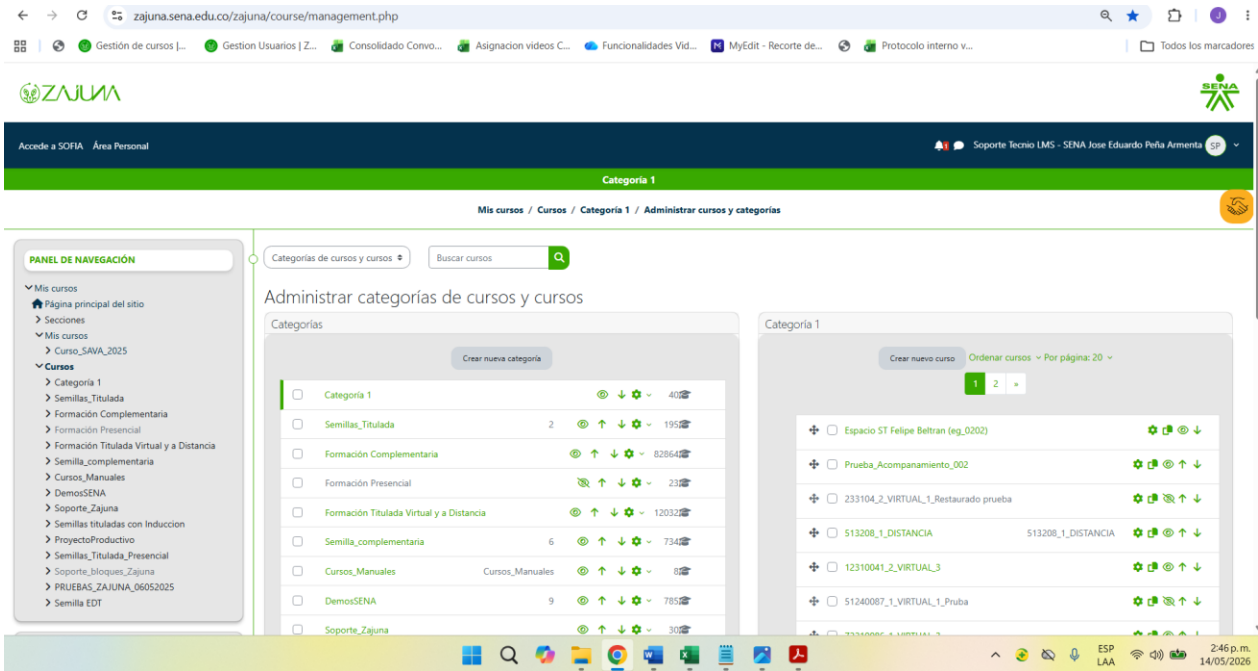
zajuna.sena.edu.co/zajuna/course/management.php

Gestión de cursos |... Gestion Usuarios | Z... Consolidado Convo... Asignacion videos C... Funcionalidades Vid... MyEdit - Recorte de... Protocolo interno v... Todos los marcadores

ZAJUNA

SENA

Accede a SOFIA Área Personal

Soporte Tecnio LMS - SENA Jose Eduardo Peña Armenta SP

Categoría 1

Mis cursos / Cursos / Categoría 1 / Administrar cursos y categorías

PANEL DE NAVEGACIÓN

Mis cursos
Página principal del sitio
Secciones
Mis cursos
Curso_SAVA_2025
Cursos
Categoría 1
Semillas_Titulada
Formación Complementaria
Formación Presencial
Formación Titulada Virtual y a Distancia
Semilla_complementaria
Cursos_Manuales
DemosSENA
Soporte_Zajuna
Semillas tituladas con Induccion
ProyectoProductivo
Semillas_Titulada_Presencial
Soporte_bloques_Zajuna
PRUEBAS_ZAJUNA_06052025
Semilla EDT

Categorías de cursos y cursos

Buscar cursos

Administrar categorías de cursos y cursos

Categorías

Crear nueva categoría

| Categoría | | |
|---|---|---|
| Categoría 1 | | 40 |
| Semillas_Titulada | 2 | 195 |
| Formación Complementaria | | 82864 |
| Formación Presencial | | 23 |
| Formación Titulada Virtual y a Distancia | | 12032 |
| Semilla_complementaria | 6 | 734 |
| Cursos_Manuales | Cursos_Manuales | 8 |
| DemosSENA | 9 | 785 |
| Soporte_Zajuna | | 30 |

Categoría 1

Crear nuevo curso Ordenar cursos Por página: 20

1 2 »

Espacio ST Felipe Beltran (eg_0202)
Prueba_Acompanamiento_002
233104_2_VIRTUAL_1_Restaurado prueba
513208_1_DISTANCIA 513208_1_DISTANCIA
12310041_2_VIRTUAL_3
51240087_1_VIRTUAL_1_Pruba

ESP LAA 2:46 p. m. 14/05/2026